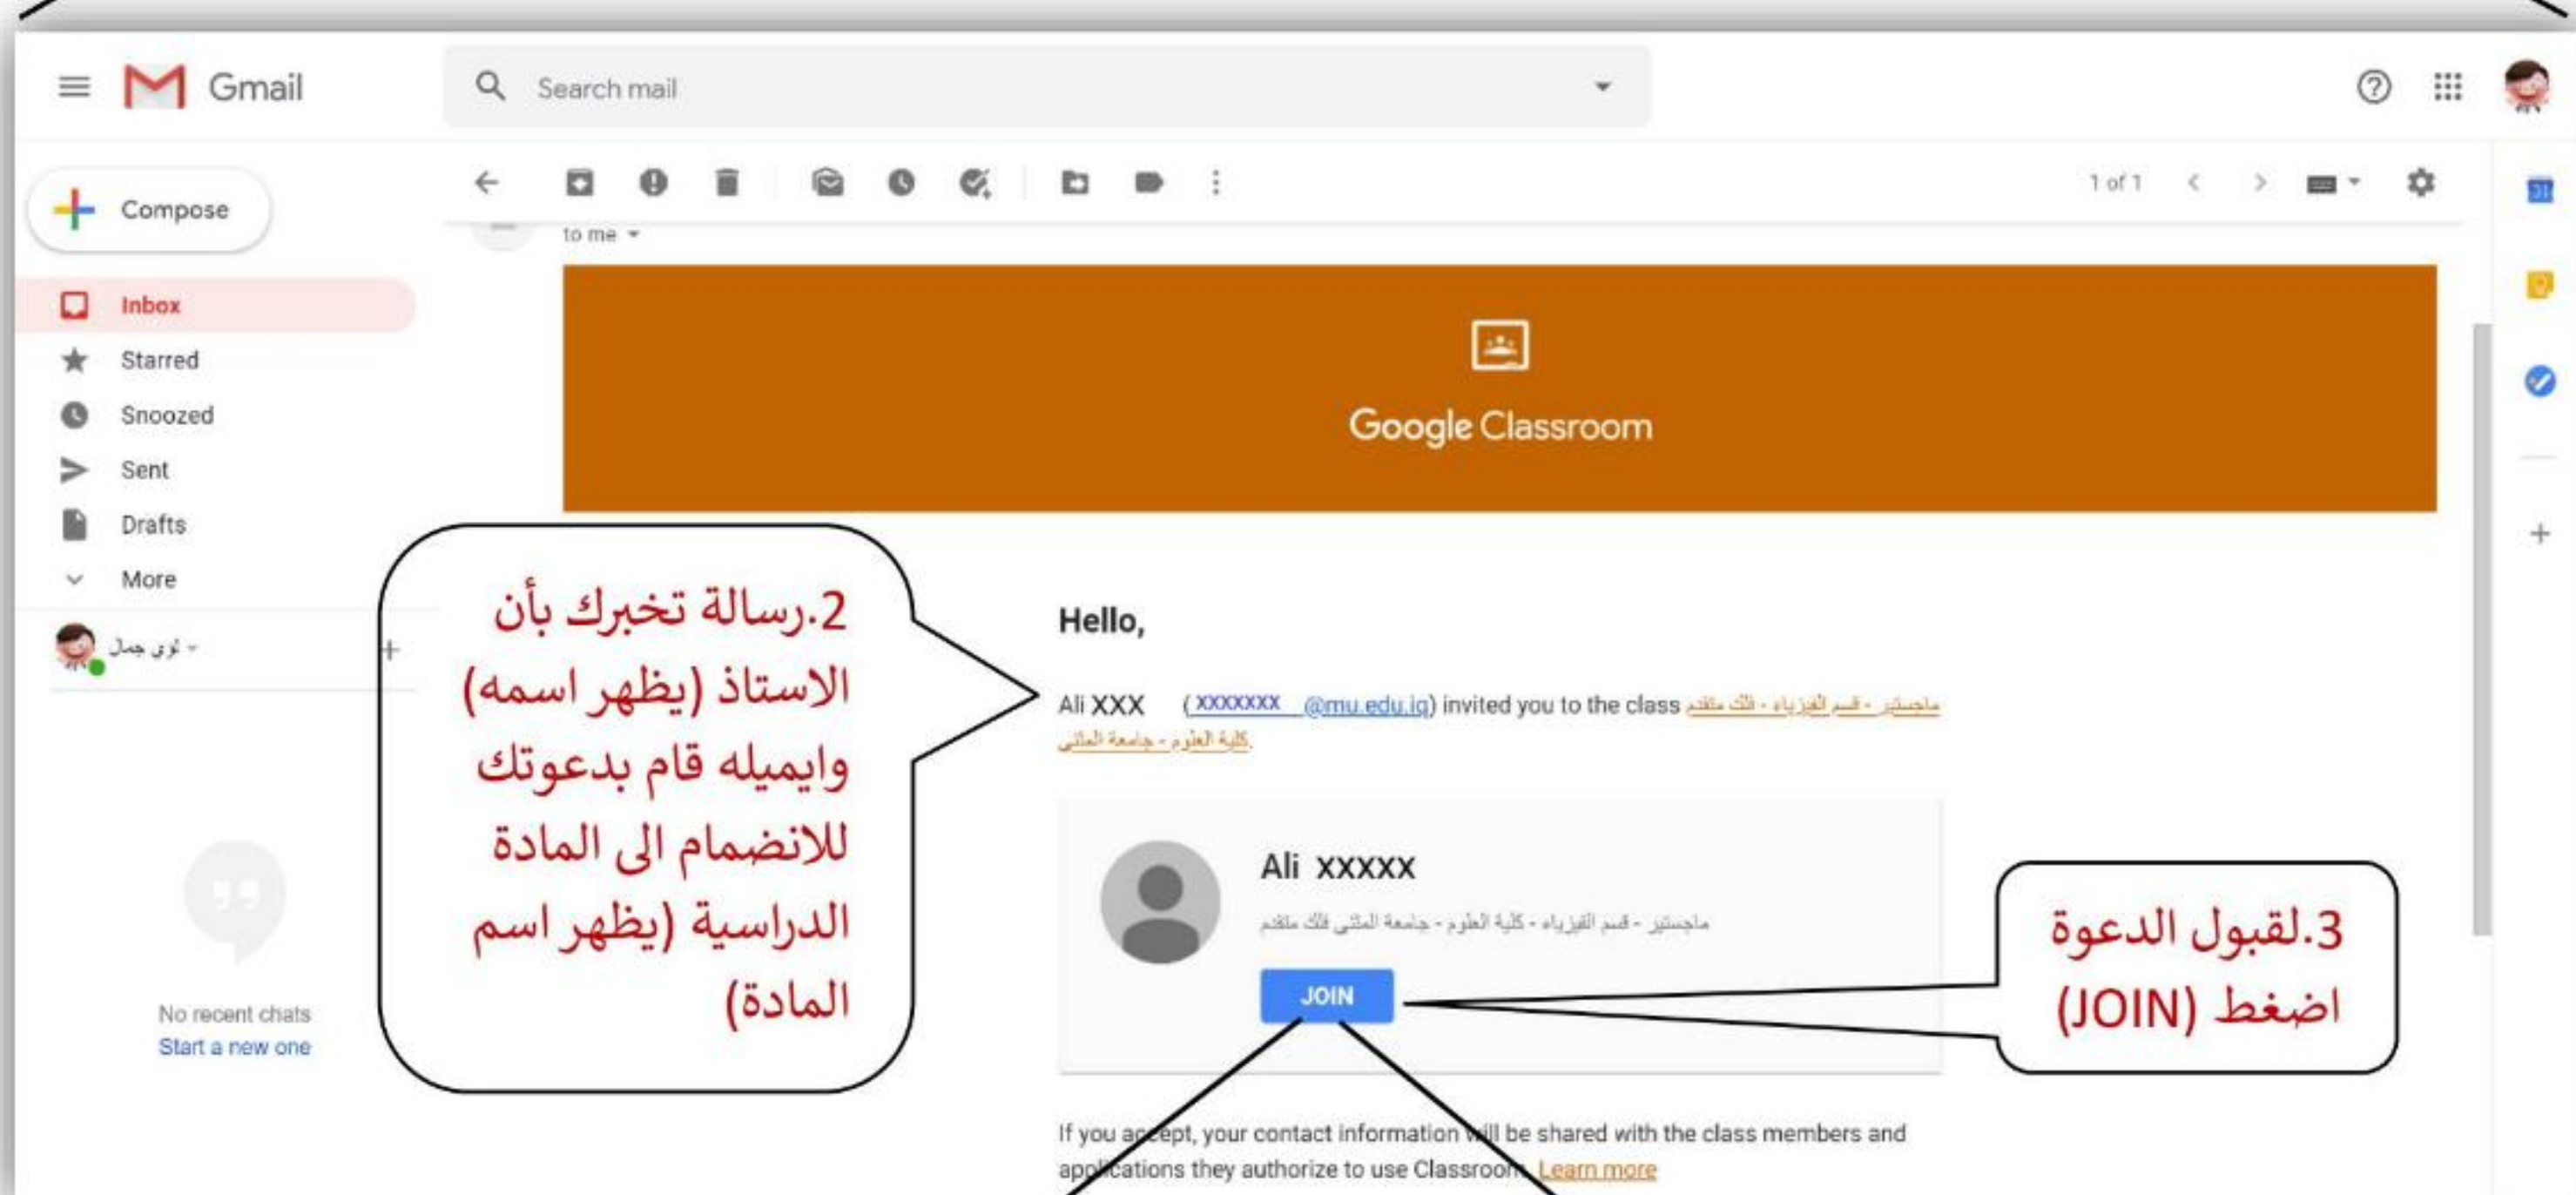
Gmail

Search mail

Compose

Inbox
Starred
Snoozed
Sent
Drafts
More

لوى جمال

No recent chats
Start a new one

1 of 1

to me

Google Classroom

2.رسالة تخبرك بأن الاستاذ (يظهر اسمه وايميله قام بدعوتك للانضمام الى المادة الدراسية (يظهر اسم المادة)

Hello,

Ali XXX (XXXXXXX @mu.edu.iq) invited you to the class ماجستير - قسم الفيزياء - فلك متقدم كلية العلوم - جامعة المثنى.

Ali xxxxx
ماجستير - قسم الفيزياء - كلية العلوم - جامعة المثنى فلك متقدم

JOIN

3.لقبول الدعوة اضغط (JOIN)

If you accept, your contact information will be shared with the class members and applications they authorize to use Classroom. Learn more